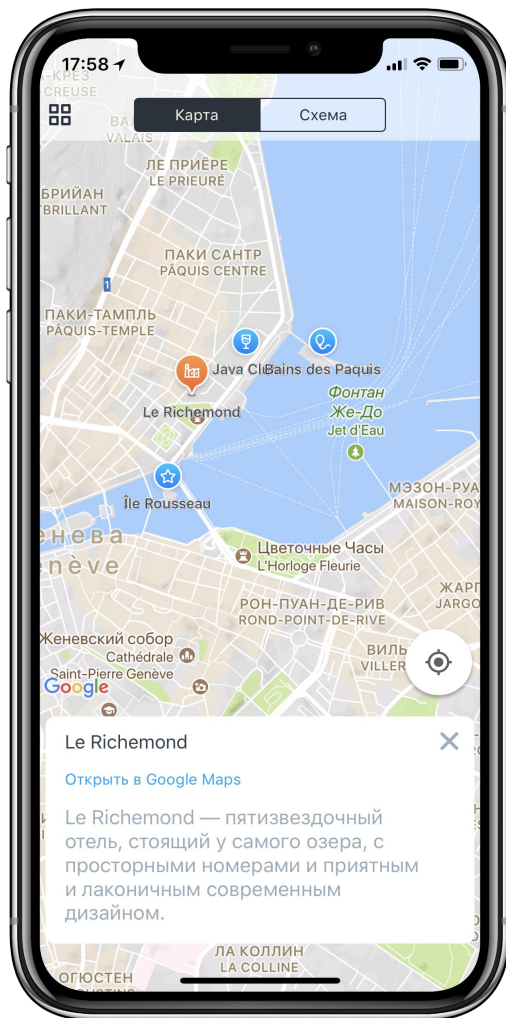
17:58

-КРЕЗ
CREUSE

Карта
Схема

BAS
VALAIS

ЛЕ ПРИЁРЕ
LE PRIEURÉ

БРИЙАН
BRILLANT

ПАКИ САНТР
PÂQUIS CENTRE

1

ПАКИ-ТАМПЛЬ
PÂQUIS-TEMPLE

Java Cl
Bains des Paquis

Фонтан
Же-До
Jet d'Eau

Le Richemond

Île Rousseau

МЭЗОН-РОЙ
MAISON-ROY

енева
enève

Цветочные Часы
L'Horloge Fleurie

РОН-ПУАН-ДЕ-РИВ
ROND-POINT-DE-RIVE

ЖАРГ
JARGO

Женевский собор
Cathédrale
Saint-Pierre Genève

ВИЛЬ
VILLER

Google

Le Richemond

Открыть в Google Maps

Le Richemond — пятизвездочный отель, стоящий у самого озера, с просторными номерами и приятным и лаконичным современным дизайном.

ЛА КОЛЛИН
LA COLLINE

ОГЮСТЕН